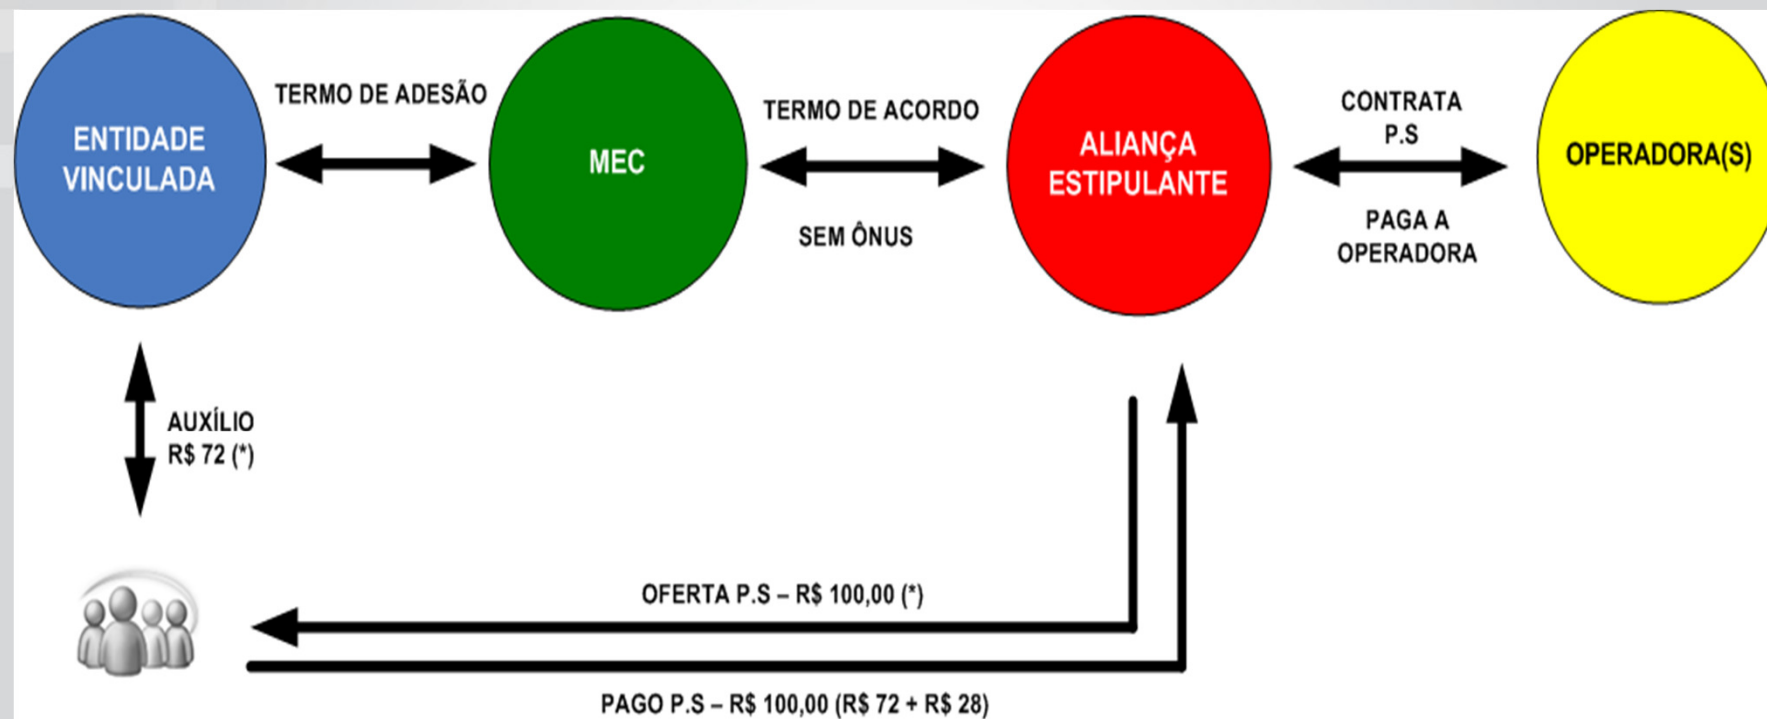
ENTIDADE VINCULADA

TERMO DE ADESÃO

MEC

TERMO DE ACORDO

SEM ÔNUS

ALIANÇA ESTIPULANTE

CONTRATA P.S

PAGA A OPERADORA

OPERADORA(S)

AUXÍLIO R$ 72 (*)

OFERTA P.S – R$ 100,00 (*)

PAGO P.S – R$ 100,00 (R$ 72 + R$ 28)